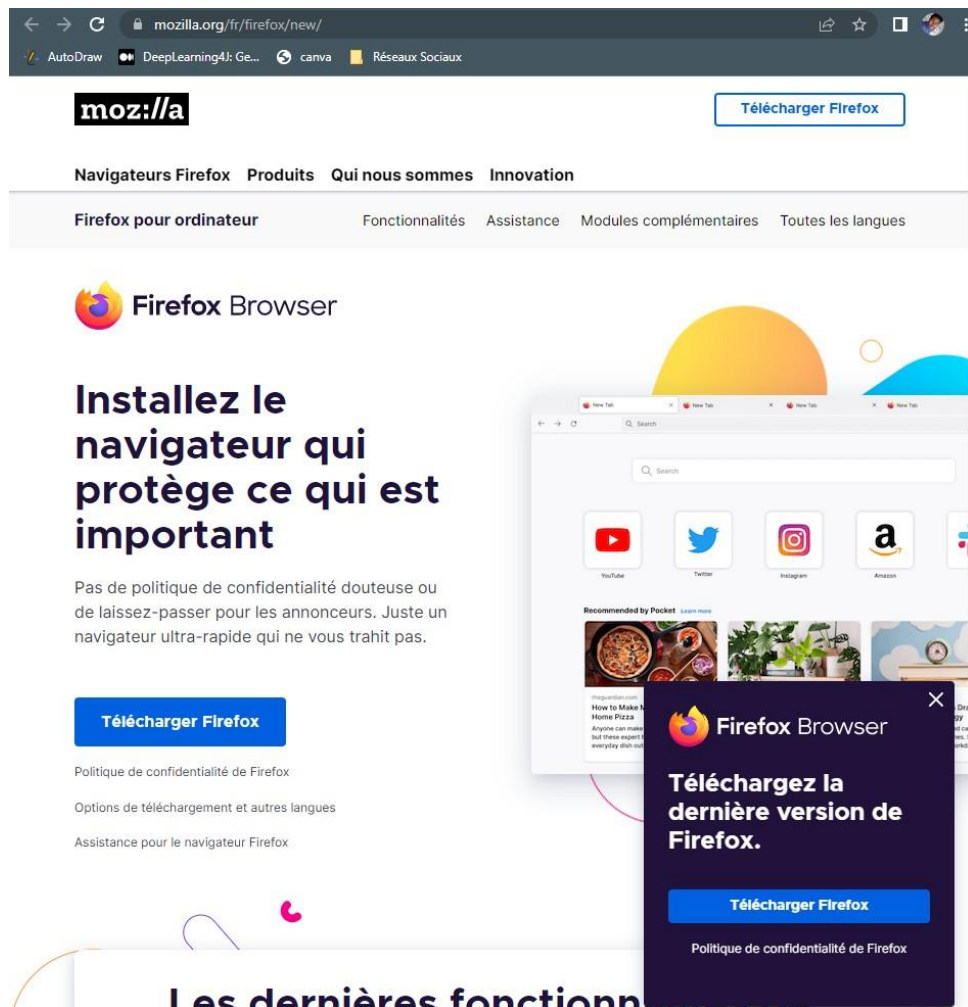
mozilla.org/fr/firefox/new/

AutoDraw DeepLearning4J: Ge... canva Réseaux Sociaux

moz://a

Télécharger Firefox

Navigateurs Firefox Produits Qui nous sommes Innovation

Firefox pour ordinateur Fonctionnalités Assistance Modules complémentaires Toutes les langues

Firefox Browser

Installez le navigateur qui protège ce qui est important

Pas de politique de confidentialité douteuse ou de laissez-passer pour les annonceurs. Juste un navigateur ultra-rapide qui ne vous trahit pas.

Télécharger Firefox

Politique de confidentialité de Firefox

Options de téléchargement et autres langues

Assistance pour le navigateur Firefox

New Tab New Tab New Tab New Tab

Search

Search

YouTube Twitter Instagram Amazon

Recommended by Pocket Learn more

theguardian.com
How to Make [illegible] Home Pizza
Anyone can make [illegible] but these expert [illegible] everyday dish out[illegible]

Firefox Browser

Téléchargez la dernière version de Firefox.

Télécharger Firefox

Politique de confidentialité de Firefox

Les dernières fonctionn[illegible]